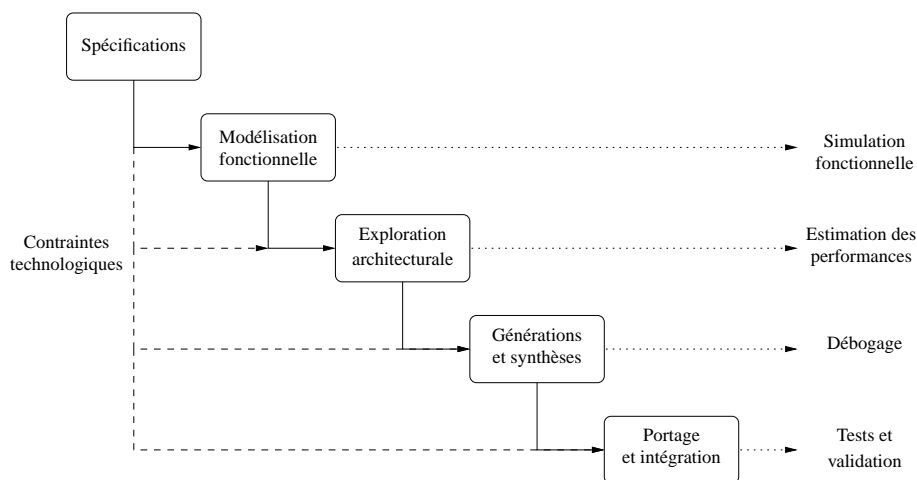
Spécifications

Modélisation fonctionnelle

Simulation fonctionnelle

Contraintes technologiques

Exploration architecturale

Estimation des performances

Générations et synthèses

Débogage

Portage et intégration

Tests et validation